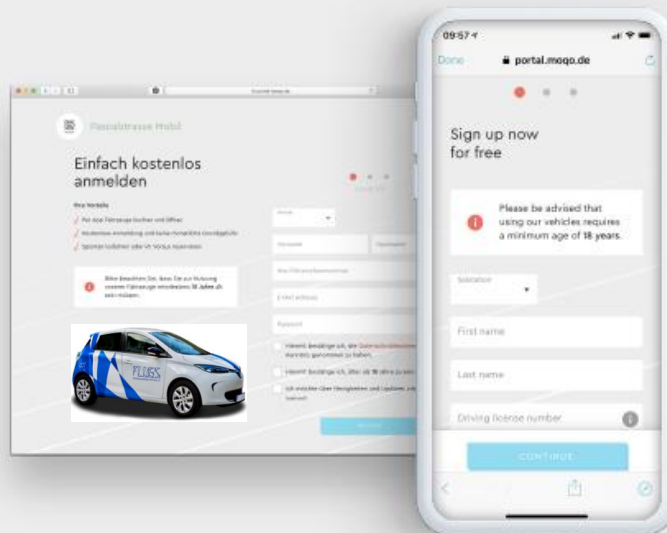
Passatstrasse Mobil

Einfach kostenlos anmelden

Ihre Vorteile

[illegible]

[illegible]

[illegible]

Bitte beachten Sie, dass Sie zur Nutzung unserer Fahrzeuge mindestens 18 Jahre alt sein müssen.

FLUSS

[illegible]

09:57

Done

portal.moqo.de

Sign up now for free

Please be advised that using our vehicles requires a minimum age of 18 years.

Salutation

First name

Last name

Driving license number

CONTINUE